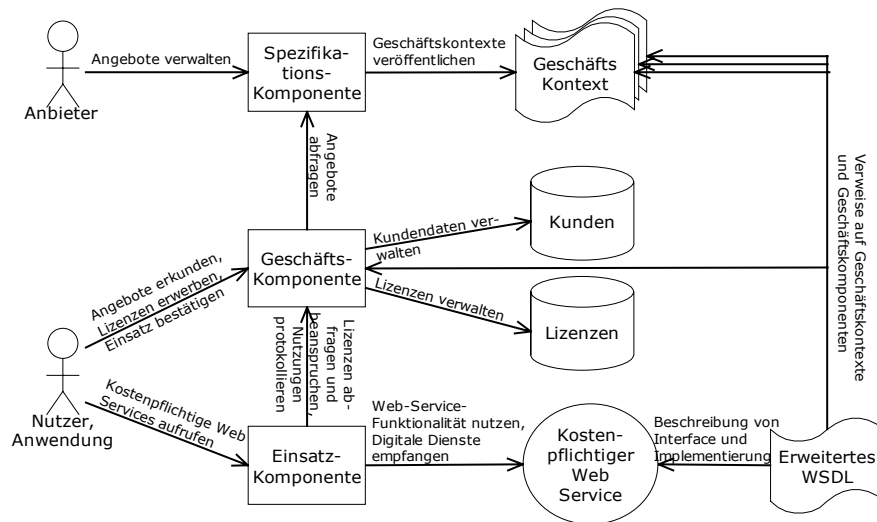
Anbieter

Angebote verwalten

Spezifikations-Komponente

Geschäftskontexte veröffentlichen

Geschäfts Kontext

Angebote abfragen

Kunden

Kundendaten verwalten

Geschäfts-Komponente

Angebote erkunden, Lizenzen erwerben, Einsatz bestätigen

Lizenzen verwalten

Lizenzen

Verweise auf Geschäftskontexte und Geschäftskomponenten

Nutzungen protokollieren

Lizenzen abfragen und beanspruchen,

Nutzer, Anwendung

Kostenpflichtige Web Services aufrufen

Web-Service-Funktionalität nutzen, Digitale Dienste empfangen

Einsatz-Komponente

Kostenpflichtiger Web Service

Beschreibung von Interface und Implementierung

Erweitertes WSDL